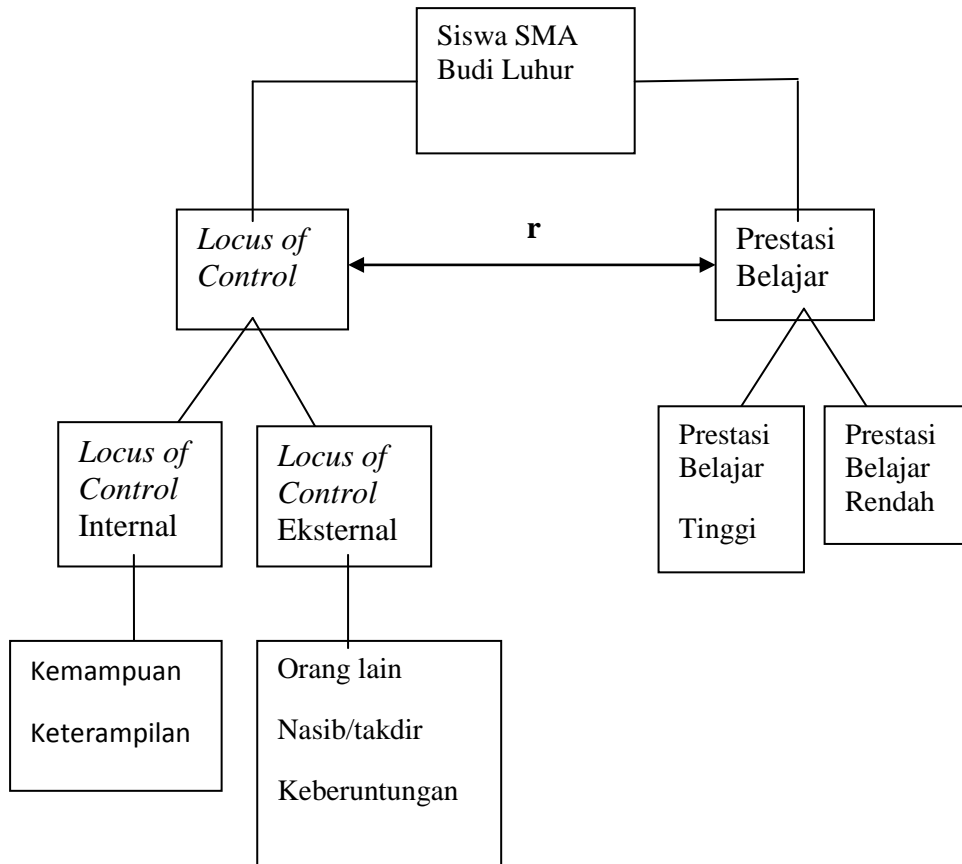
Siswa SMA Budi Luhur

Locus of Control

r

Prestasi Belajar

Locus of Control Internal

Locus of Control Eksternal

Prestasi Belajar Tinggi

Prestasi Belajar Rendah

Kemampuan

Keterampilan

Orang lain

Nasib/takdir

Keberuntungan